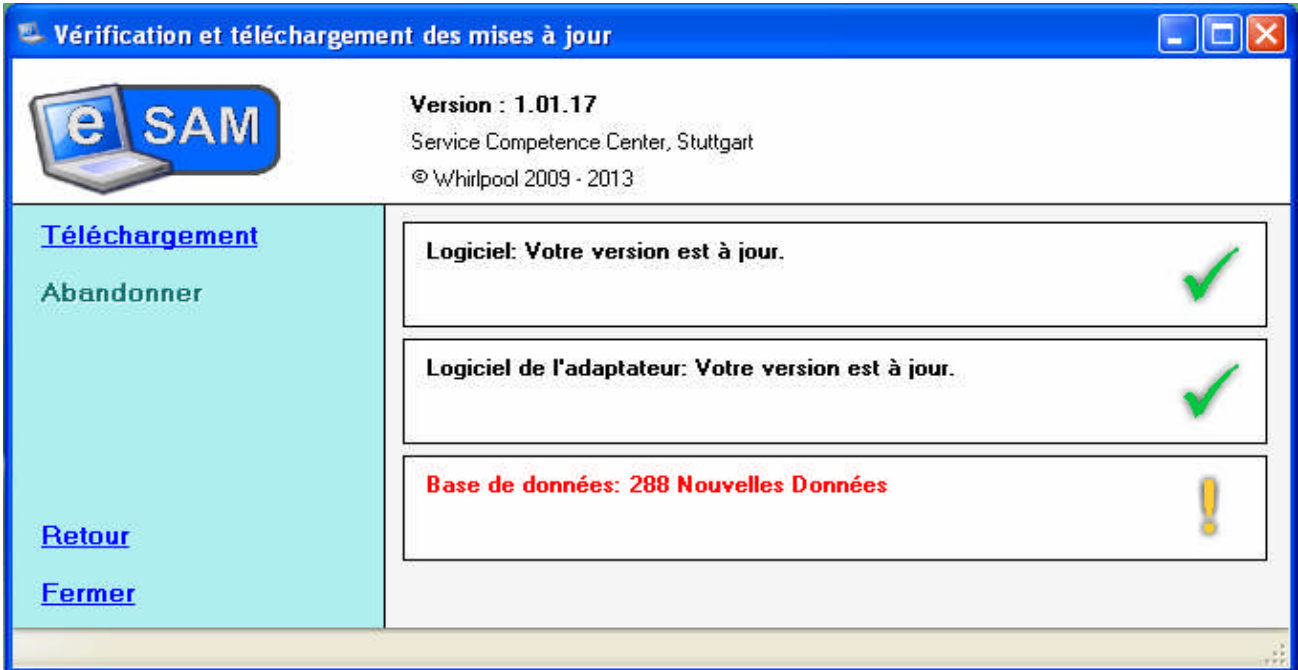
Vérification et téléchargement des mises à jour

e SAM

Version : 1.01.17
Service Competence Center, Stuttgart
© Whirlpool 2009 - 2013

Téléchargement

Abandonner

Retour

Fermer

Logiciel: Votre version est à jour.

Logiciel de l'adaptateur: Votre version est à jour.

Base de données: 288 Nouvelles Données